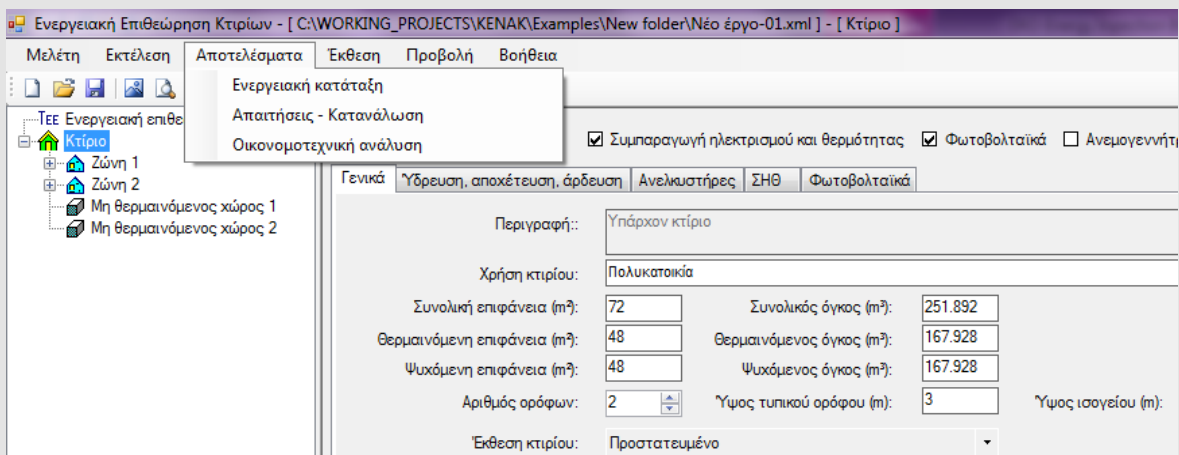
Ενεργειακή Επιθεώρηση Κτιρίων - [ C:\WORKING_PROJECTS\KENAK\Examples\New folder\Νέο έργο-01.xml ] - [ Κτίριο ]

Μελέτη Εκτέλεση Αποτελέσματα Έκθεση Προβολή Βοήθεια

Ενεργειακή κατάταξη
Απαιτήσεις - Κατανάλωση
Οικονομοτεχνική ανάλυση

ΤΕΕ Ενεργειακή επιθε
Κτίριο
Ζώνη 1
Ζώνη 2
Μη θερμαινόμενος χώρος 1
Μη θερμαινόμενος χώρος 2

Συμπαραγωγή ηλεκτρισμού και θερμότητας
Φωτοβολταϊκά
Ανεμογεννήτ

Γενικά | Ύδρευση, αποχέτευση, άρδευση | Ανελκυστήρες | ΣΗΘ | Φωτοβολταϊκά

Περιγραφή:: Υπάρχον κτίριο

Χρήση κτιρίου: Πολυκατοικία

Συνολική επιφάνεια (m²): 72
Συνολικός όγκος (m³): 251.892
Θερμαινόμενη επιφάνεια (m²): 48
Θερμαινόμενος όγκος (m³): 167.928
Ψυχόμενη επιφάνεια (m²): 48
Ψυχόμενος όγκος (m³): 167.928
Αριθμός ορόφων: 2
Ύψος τυπικού ορόφου (m): 3
Ύψος ισογείου (m):

Έκθεση κτιρίου: Προστατευμένο